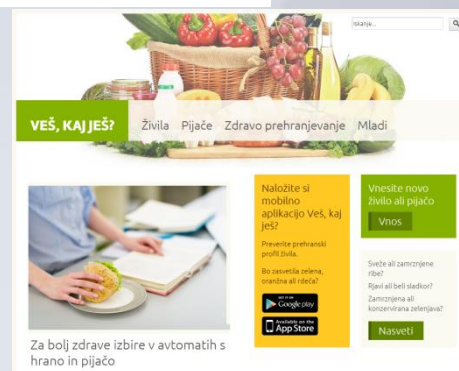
Iskanje...

VEŠ, KAJ JEŠ?

Živila Pijače Zdravo prehranjevanje Mladi

Naložite si mobilno aplikacijo Veš, kaj ješ?

Preverite prehranski profil živila.

Bo zasvetila zelena, oranžna ali rdeča?

GET IT ON Google play

Available on the App Store

Vnesite novo živilo ali pijačo

Vnos

Sveže ali zamrznjene ribe?

Rjavi ali beli sladkor?

Zamrznjena ali konzervirana zelenjava?

Nasveti

Za bolj zdrave izbire v avtomatih s hrano in pijačo